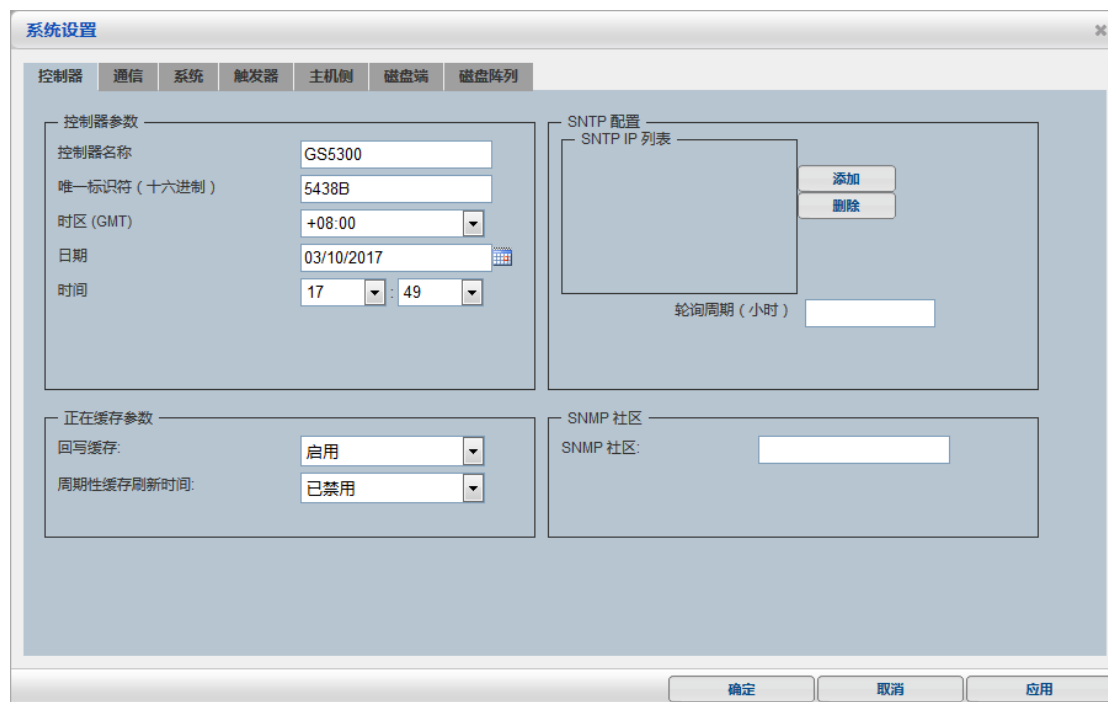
系统设置

控制器 通信 系统 触发器 主机侧 磁盘端 磁盘阵列

控制器参数
控制器名称 GS5300
唯一标识符（十六进制） 5438B
时区 (GMT) +08:00
日期 03/10/2017
时间 17 : 49

SNTP 配置
SNTP IP 列表
添加
删除
轮询周期（小时）

正在缓存参数
回写缓存: 启用
周期性缓存刷新时间: 已禁用

SNMP 社区
SNMP 社区:

确定 取消 应用